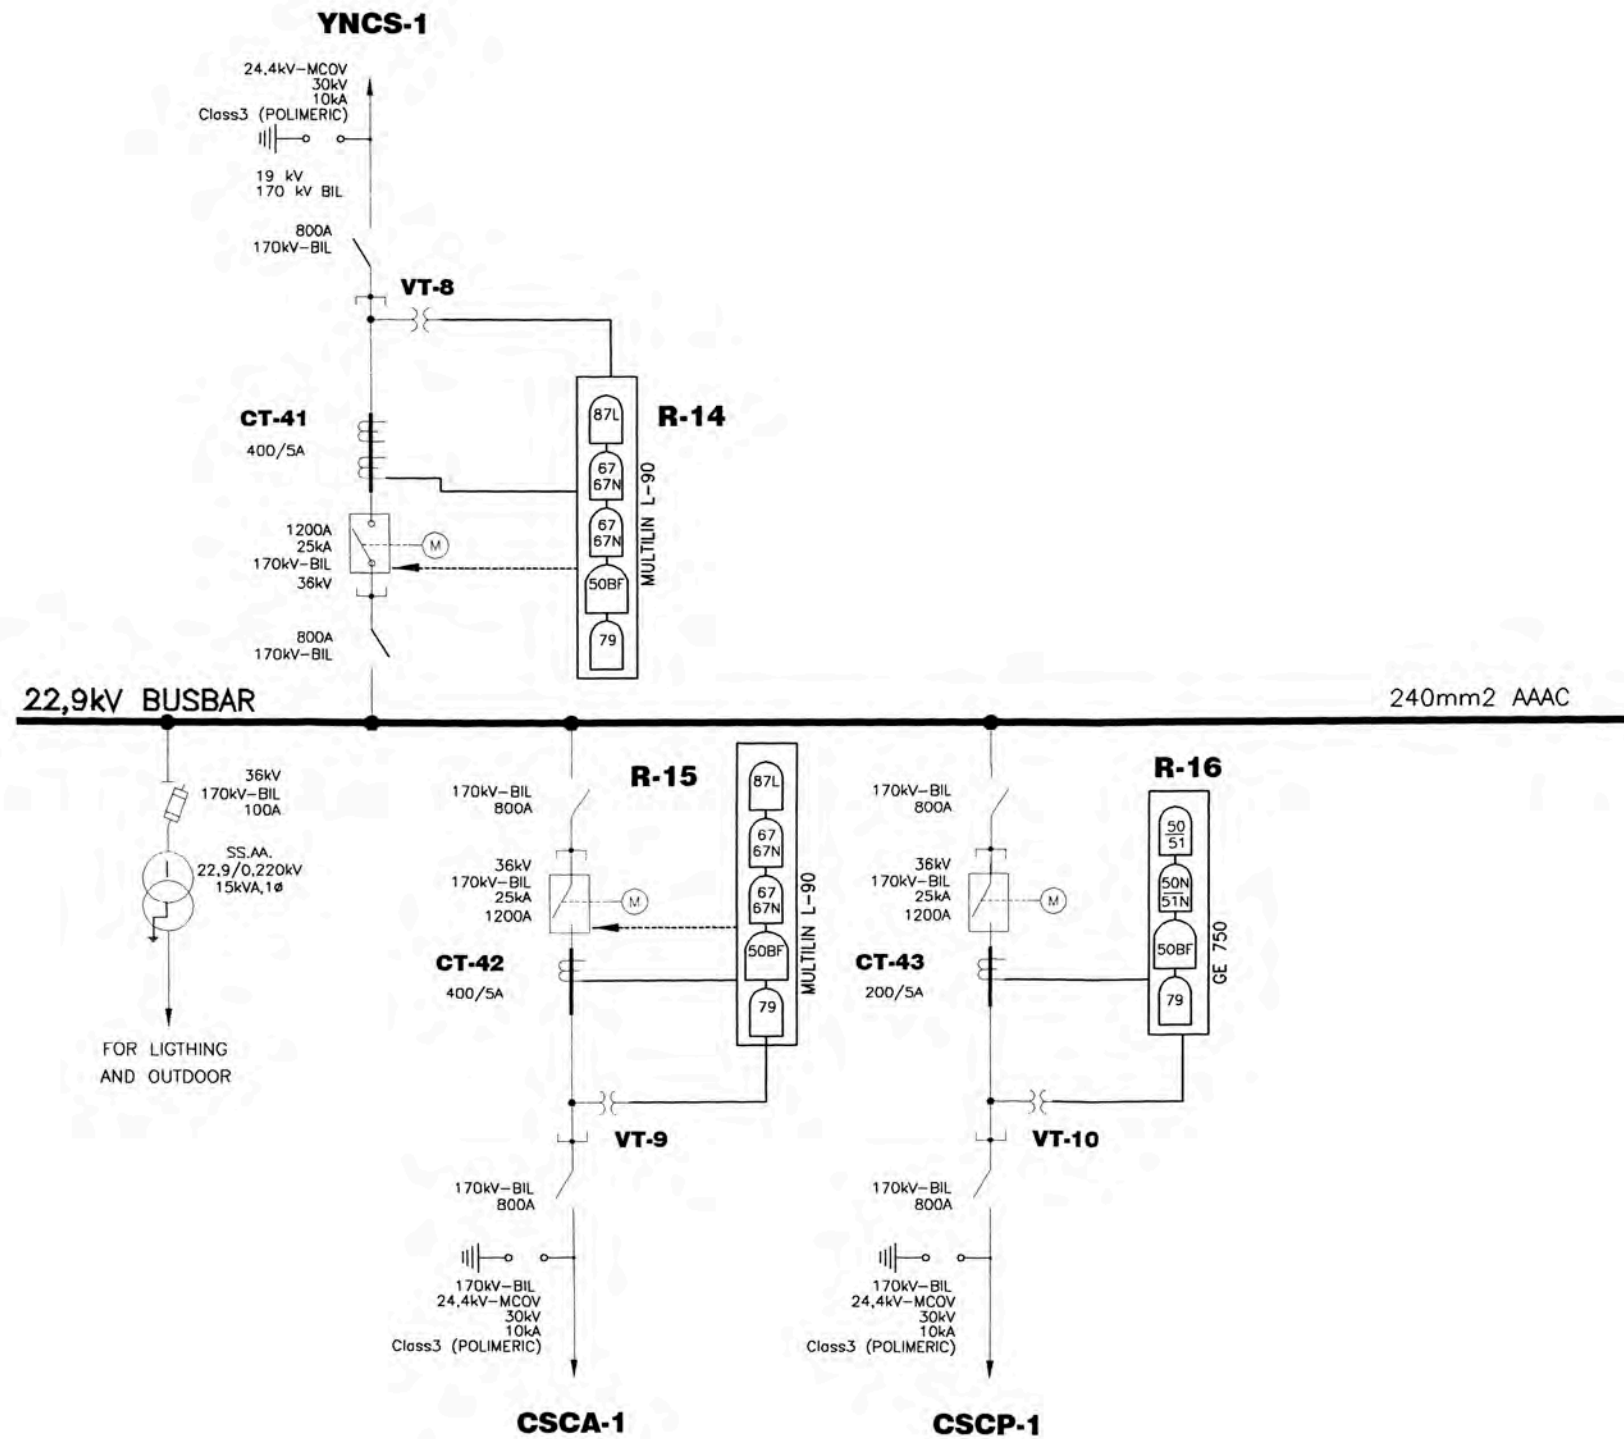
YNCS-1

24,4kV–MCOV
30kV
10kA
Class3 (POLIMERIC)

19 kV
170 kV BIL

800A
170kV–BIL

VT-8

CT-41
400/5A

R-14

87L
67
67N
67
67N
50BF
79
MULTILIN L-90

1200A
25kA
170kV–BIL
36kV

M

800A
170kV–BIL

22,9kV BUSBAR

240mm2 AAAC

36kV
170kV–BIL
100A

SS.AA.
22,9/0,220kV
15kVA,1ø

FOR LIGTHING
AND OUTDOOR

170kV–BIL
800A

R-15

87L
67
67N
67
67N
50BF
79
MULTILIN L-90

36kV
170kV–BIL
25kA
1200A

M

CT-42
400/5A

VT-9

170kV–BIL
800A

170kV–BIL
24,4kV–MCOV
30kV
10kA
Class3 (POLIMERIC)

CSCA-1

170kV–BIL
800A

R-16

$\frac{50}{51}$
$\frac{50N}{51N}$
50BF
79
GE 750

36kV
170kV–BIL
25kA
1200A

M

CT-43
200/5A

VT-10

170kV–BIL
800A

170kV–BIL
24,4kV–MCOV
30kV
10kA
Class3 (POLIMERIC)

CSCP-1